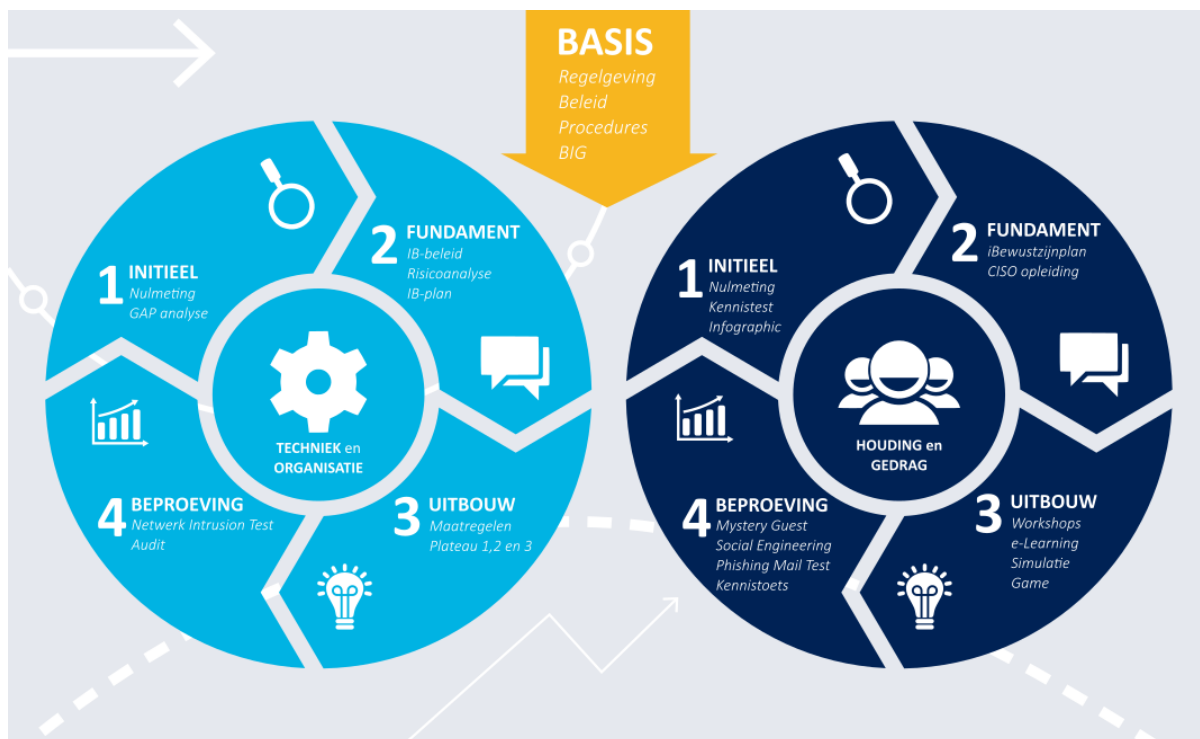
BASIS
Regelgeving
Beleid
Procedures
BIG

1 INITIEEL
Nulmeting
GAP analyse

2 FUNDAMENT
IB-beleid
Risicoanalyse
IB-plan

TECHNIEK en ORGANISATIE

3 UITBOUW
Maatregelen
Plateau 1,2 en 3

4 BEPROEVING
Netwerk Intrusion Test
Audit

1 INITIEEL
Nulmeting
Kennistest
Infographic

2 FUNDAMENT
iBewustzijnplan
CISO opleiding

HOUDING en GEDRAG

3 UITBOUW
Workshops
e-Learning
Simulatie
Game

4 BEPROEVING
Mystery Guest
Social Engineering
Phishing Mail Test
Kennistoets